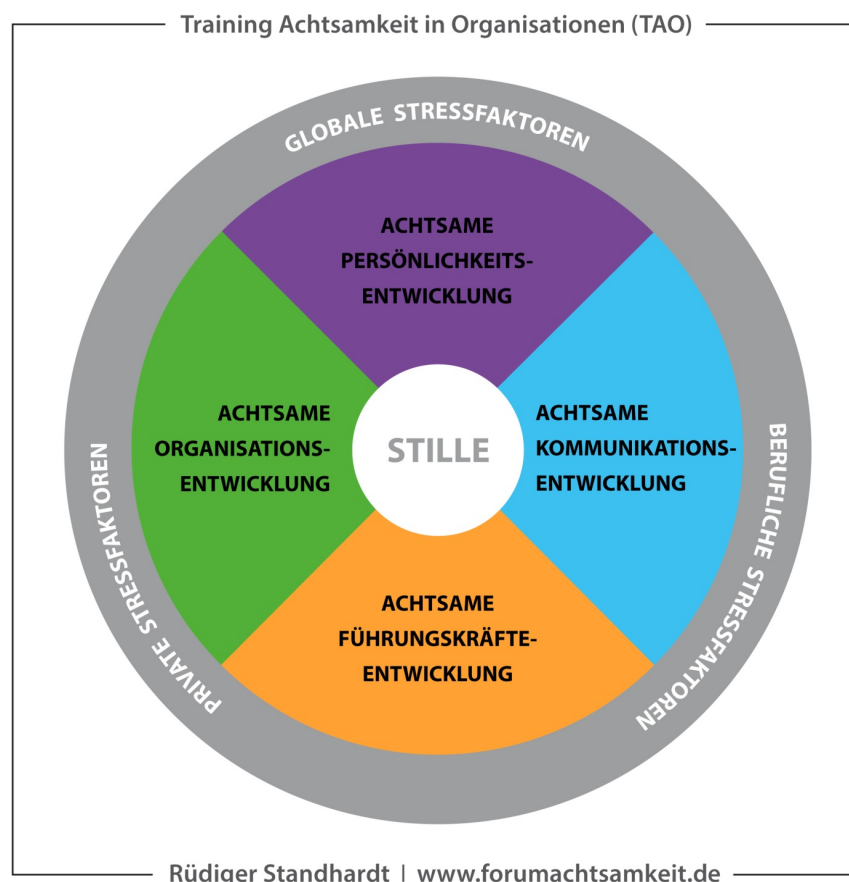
Training Achtsamkeit in Organisationen (TAO)

GLOBALE STRESSFAKTOREN

ACHTSAME PERSÖNLICHKEITSENTWICKLUNG

ACHTSAME ORGANISATIONSENTWICKLUNG

STILLE

ACHTSAME KOMMUNIKATIONSENTWICKLUNG

ACHTSAME FÜHRUNGSKRÄFTEENTWICKLUNG

PRIVATE STRESSFAKTOREN

BERUFLICHE STRESSFAKTOREN

Rüdiger Standhardt | www.forumachtsamkeit.de